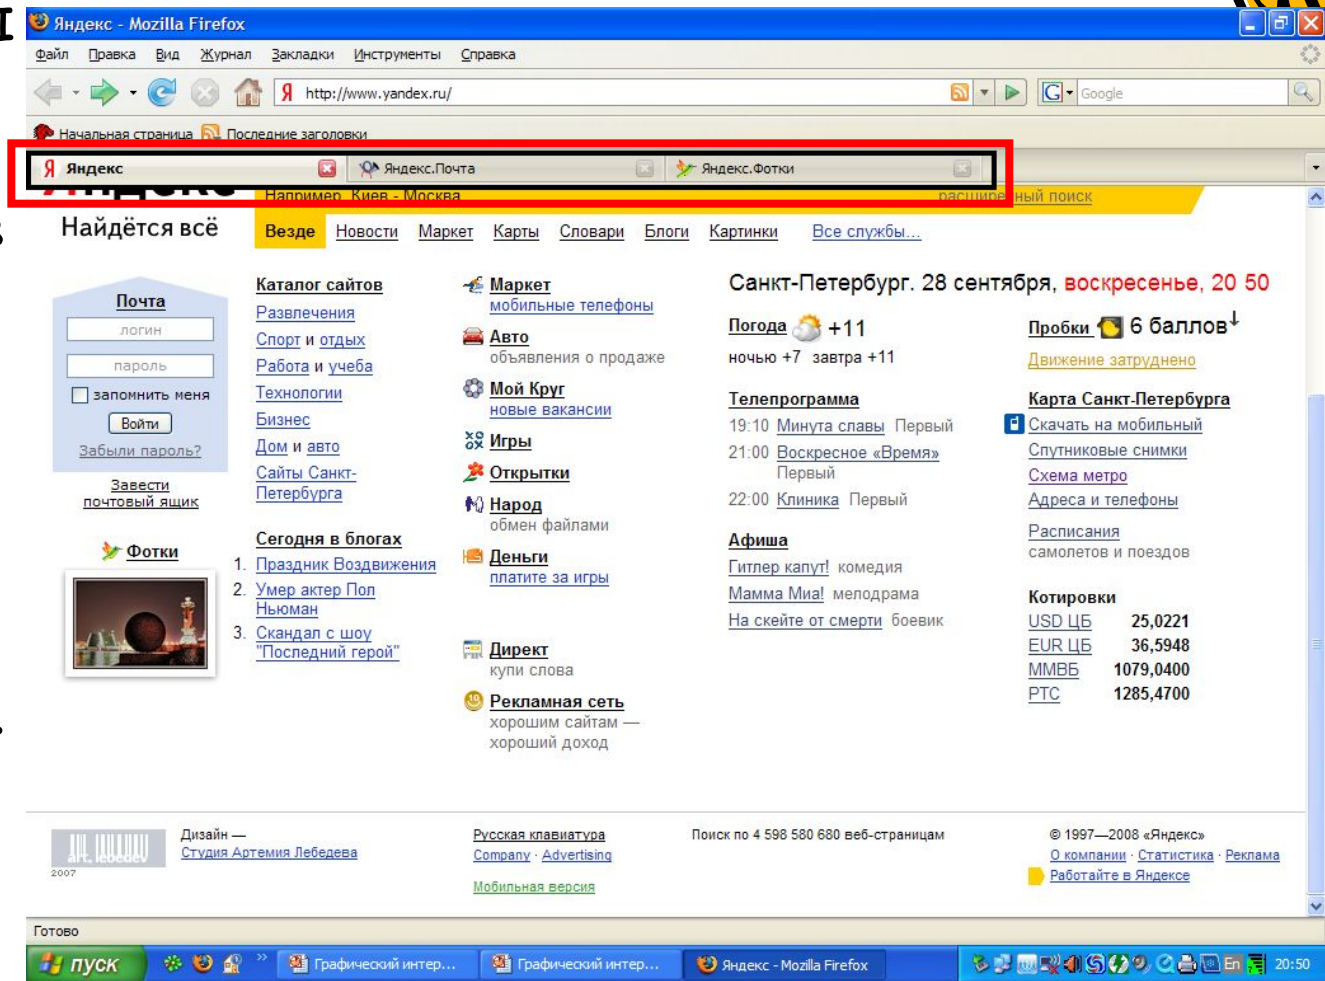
Яндекс - Mozilla Firefox

Файл Правка Вид Журнал Закладки Инструменты Справка

http://www.yandex.ru/

Google

Начальная страница Последние заголовки

Яндекс Яндекс.Почта Яндекс.Фотки

Например, Киев - Москва расширенный поиск

Найдётся всё

Везде Новости Маркет Карты Словари Блоги Картинки Все службы...

Почта
логин
пароль
запомнить меня
Войти
Забыли пароль?
Завести почтовый ящик

Фотки

Каталог сайтов
Развлечения
Спорт и отдых
Работа и учеба
Технологии
Бизнес
Дом и авто
Сайты Санкт-Петербурга

Сегодня в блогах
1. Праздник Воздвижения
2. Умер актер Пол Ньюман
3. Скандал с шоу "Последний герой"

Маркет
мобильные телефоны
Авто
объявления о продаже
Мой Круг
новые вакансии
Игры
Открытки
Народ
обмен файлами
Деньги
платите за игры

Директ
купи слова
Рекламная сеть
хорошим сайтам — хороший доход

Санкт-Петербург. 28 сентября, воскресенье, 20 50

Погода +11
ночью +7 завтра +11

Пробки 6 баллов
Движение затруднено

Телепрограмма
19:10 Минута славы Первый
21:00 Воскресное «Время» Первый
22:00 Клиника Первый

Карта Санкт-Петербурга
Скачать на мобильный
Спутниковые снимки
Схема метро
Адреса и телефоны

Расписания
самолетов и поездов

Афиша
Гитлер капут! комедия
Мамма Миа! мелодрама
На скейте от смерти боевик

Котировки
| | |
|---|---|
| USD ЦБ | 25,0221 |
| EUR ЦБ | 36,5948 |
| ММВБ | 1079,0400 |
| РТС | 1285,4700 |

art. lebedev 2007
Дизайн — Студия Артемия Лебедева

Русская клавиатура
Company · Advertising
Мобильная версия

Поиск по 4 598 580 680 веб-страницам

© 1997—2008 «Яндекс»
О компании · Статистика · Реклама
Работайте в Яндексе

Готово

пуск Графический интер... Графический интер... Яндекс - Mozilla Firefox En 20:50